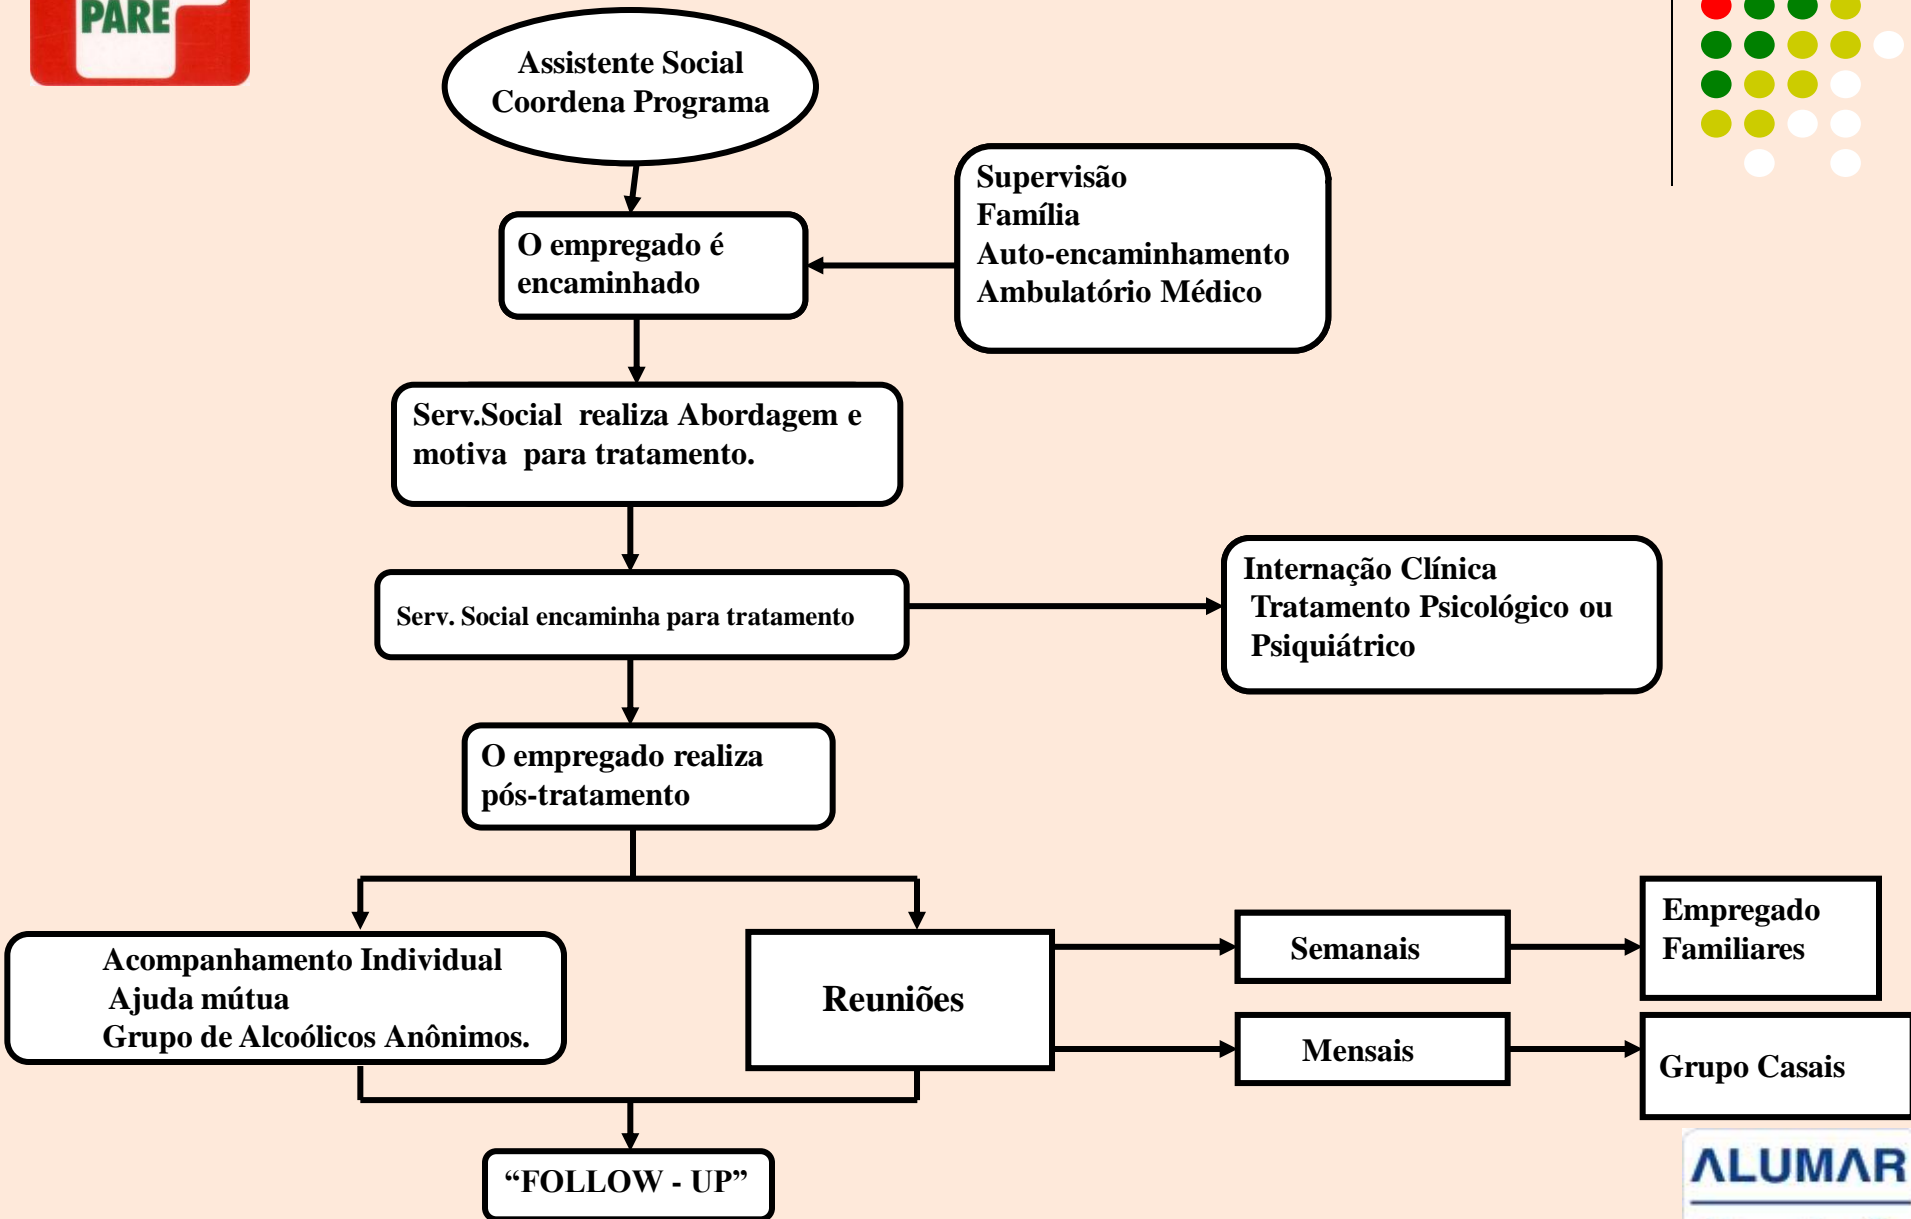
PARE

Assistente Social
Coordena Programa

Supervisão
Família
Auto-encaminhamento
Ambulatório Médico

O empregado é encaminhado

Serv.Social realiza Abordagem e motiva para tratamento.

Serv. Social encaminha para tratamento

Internação Clínica
Tratamento Psicológico ou Psiquiátrico

O empregado realiza pós-tratamento

Acompanhamento Individual
Ajuda mútua
Grupo de Alcoólicos Anônimos.

Reuniões

Semanais

Mensais

Empregado
Familiares

Grupo Casais

“FOLLOW - UP”

ALUMAR